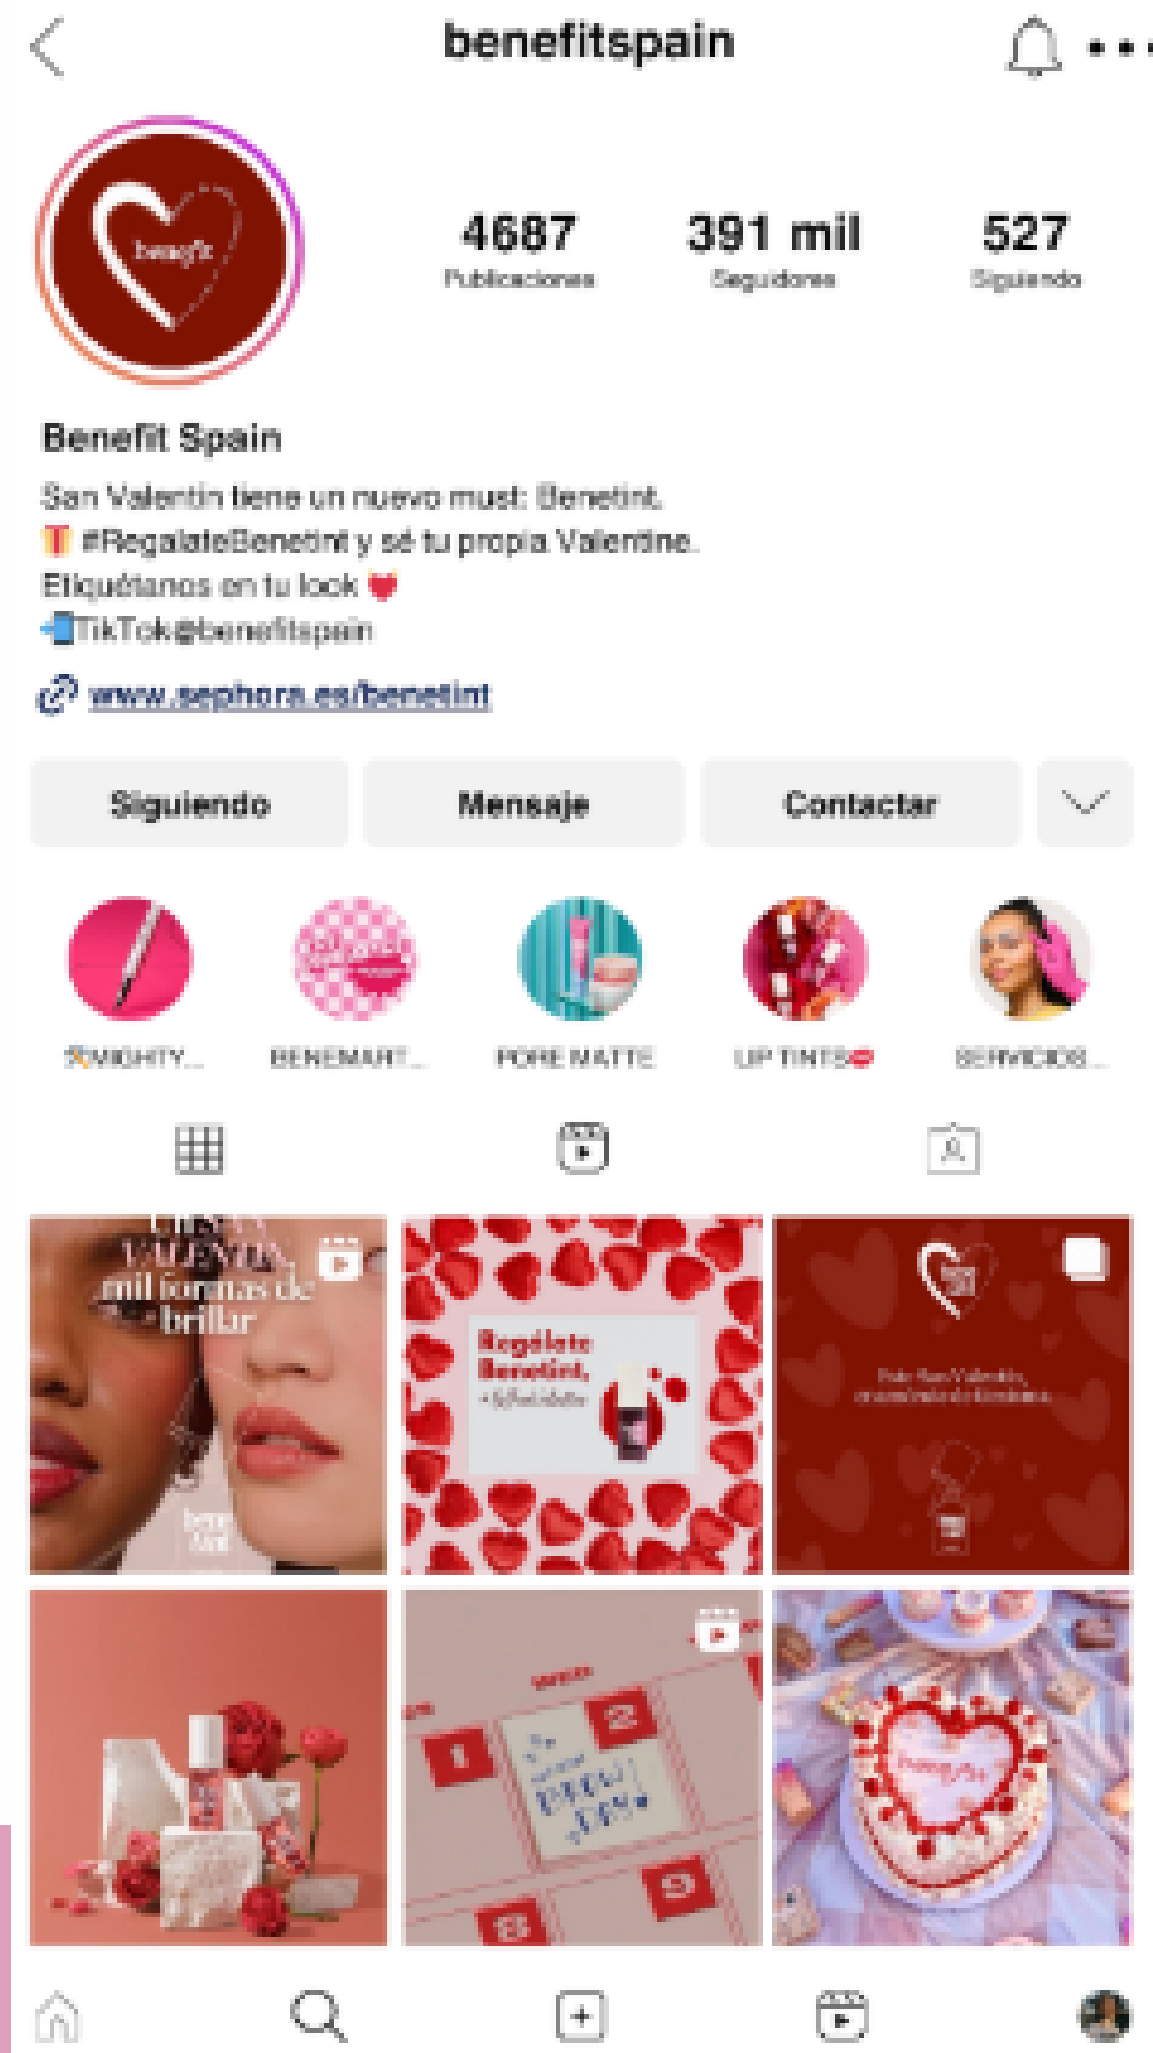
benefitspain

benefit

4687
Publicaciones

391 mil
Seguidores

527
Siguiendo

Benefit Spain
San Valentín tiene un nuevo must: Benetint.
🎁 #RegalateBenetint y sé tu propia Valentine.
Etiquétanos en tu look ❤️
📲TikTok@benefitspain
www.sephora.es/benetint

Siguiendo
Mensaje
Contactar

✨MIGHTY...
BENEMART...
PORE MATTE
LIP TINTS💋
SERVICIOS...

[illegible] mil formas de brillar

Regálate Benetint,
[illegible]

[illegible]

1
2
3
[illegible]